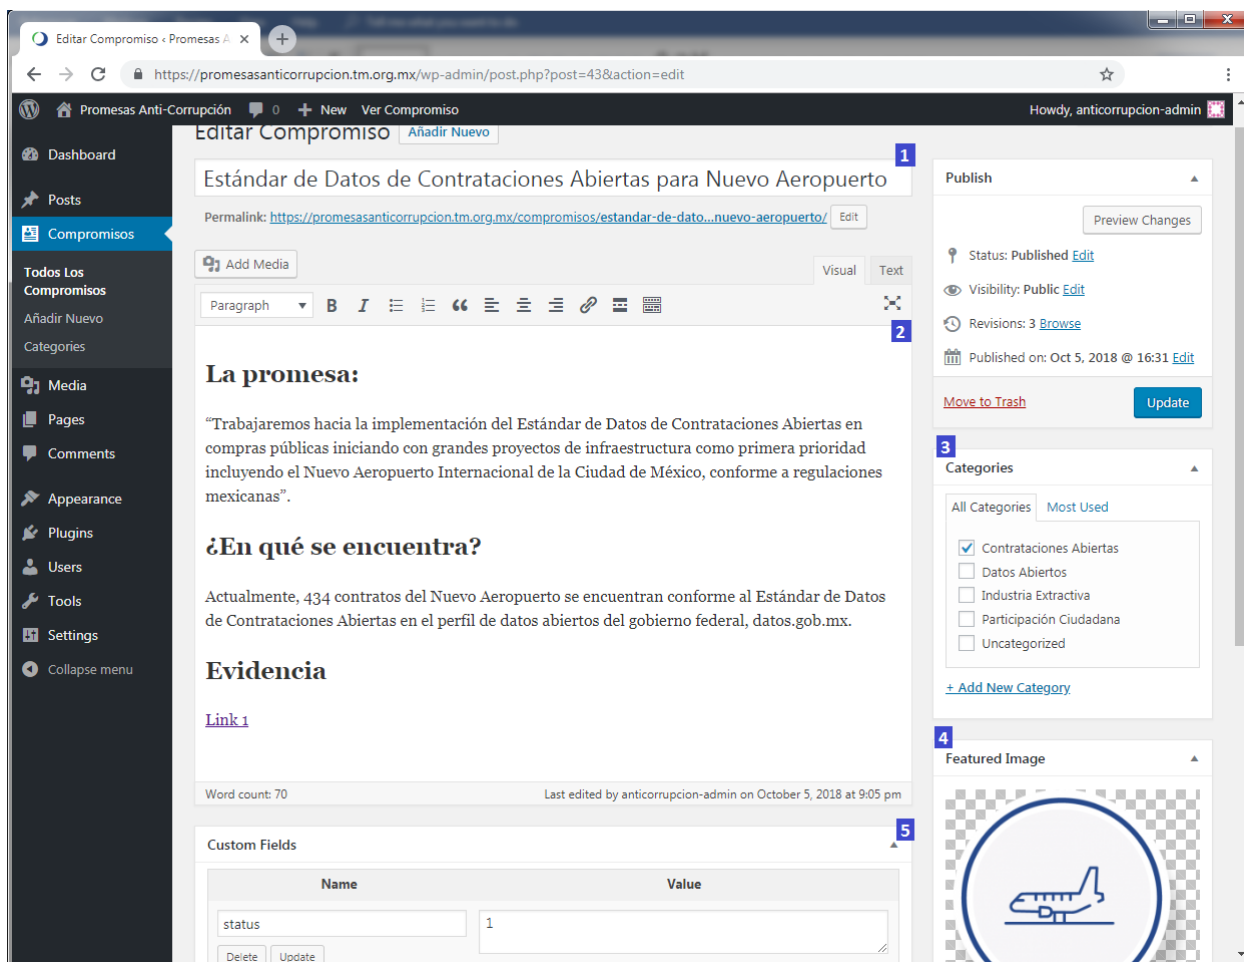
Editar Compromiso ‹ Promesas A ×

https://promesasanticorrupcion.tm.org.mx/wp-admin/post.php?post=43&action=edit

Promesas Anti-Corrupción 0 + New Ver Compromiso Howdy, anticorrupcion-admin

Dashboard
Posts
Compromisos
Todos Los Compromisos
Añadir Nuevo
Categories
Media
Pages
Comments
Appearance
Plugins
Users
Tools
Settings
Collapse menu

Editar Compromiso Añadir Nuevo

1

Estándar de Datos de Contrataciones Abiertas para Nuevo Aeropuerto

Permalink: https://promesasanticorrupcion.tm.org.mx/compromisos/estandar-de-dato...nuevo-aeropuerto/ Edit

Add Media Visual Text

Paragraph

2

La promesa:

“Trabajaremos hacia la implementación del Estándar de Datos de Contrataciones Abiertas en compras públicas iniciando con grandes proyectos de infraestructura como primera prioridad incluyendo el Nuevo Aeropuerto Internacional de la Ciudad de México, conforme a regulaciones mexicanas”.

¿En qué se encuentra?

Actualmente, 434 contratos del Nuevo Aeropuerto se encuentran conforme al Estándar de Datos de Contrataciones Abiertas en el perfil de datos abiertos del gobierno federal, datos.gob.mx.

Evidencia

Link 1

Word count: 70 Last edited by anticorrupcion-admin on October 5, 2018 at 9:05 pm

Custom Fields 5

| Name | Value |
|---|---|
| status | 1 |

Delete Update

Publish

Preview Changes

Status: Published Edit

Visibility: Public Edit

Revisions: 3 Browse

Published on: Oct 5, 2018 @ 16:31 Edit

Move to Trash Update

3

Categories

All Categories Most Used

Contrataciones Abiertas
Datos Abiertos
Industria Extractiva
Participación Ciudadana
Uncategorized

+ Add New Category

4

Featured Image